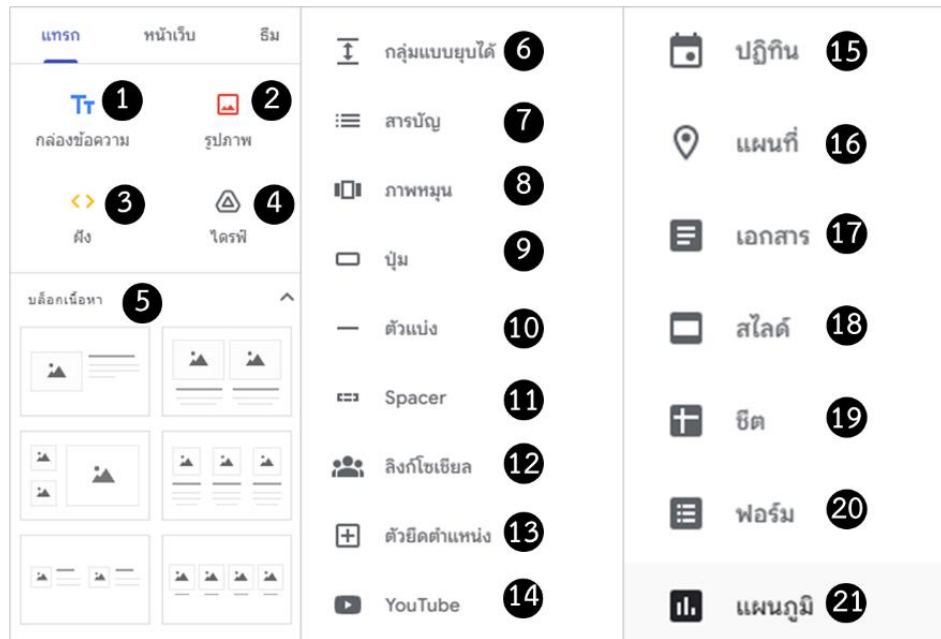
แทรก หน้าเว็บ ธีม

Tт 1 กล่องข้อความ
2 รูปภาพ
3 ฝัง
4 ไดรฟ์

บล็อกเนื้อหา 5

กลุ่มแบบยุบได้ 6
สารบัญ 7
ภาพหมุน 8
ปุ่ม 9
ตัวแบ่ง 10
Spacer 11
ลิงก์โซเชียล 12
ตัวยึดตำแหน่ง 13
YouTube 14

ปฏิทิน 15
แผนที่ 16
เอกสาร 17
สไลด์ 18
ชีต 19
ฟอร์ม 20
แผนภูมิ 21